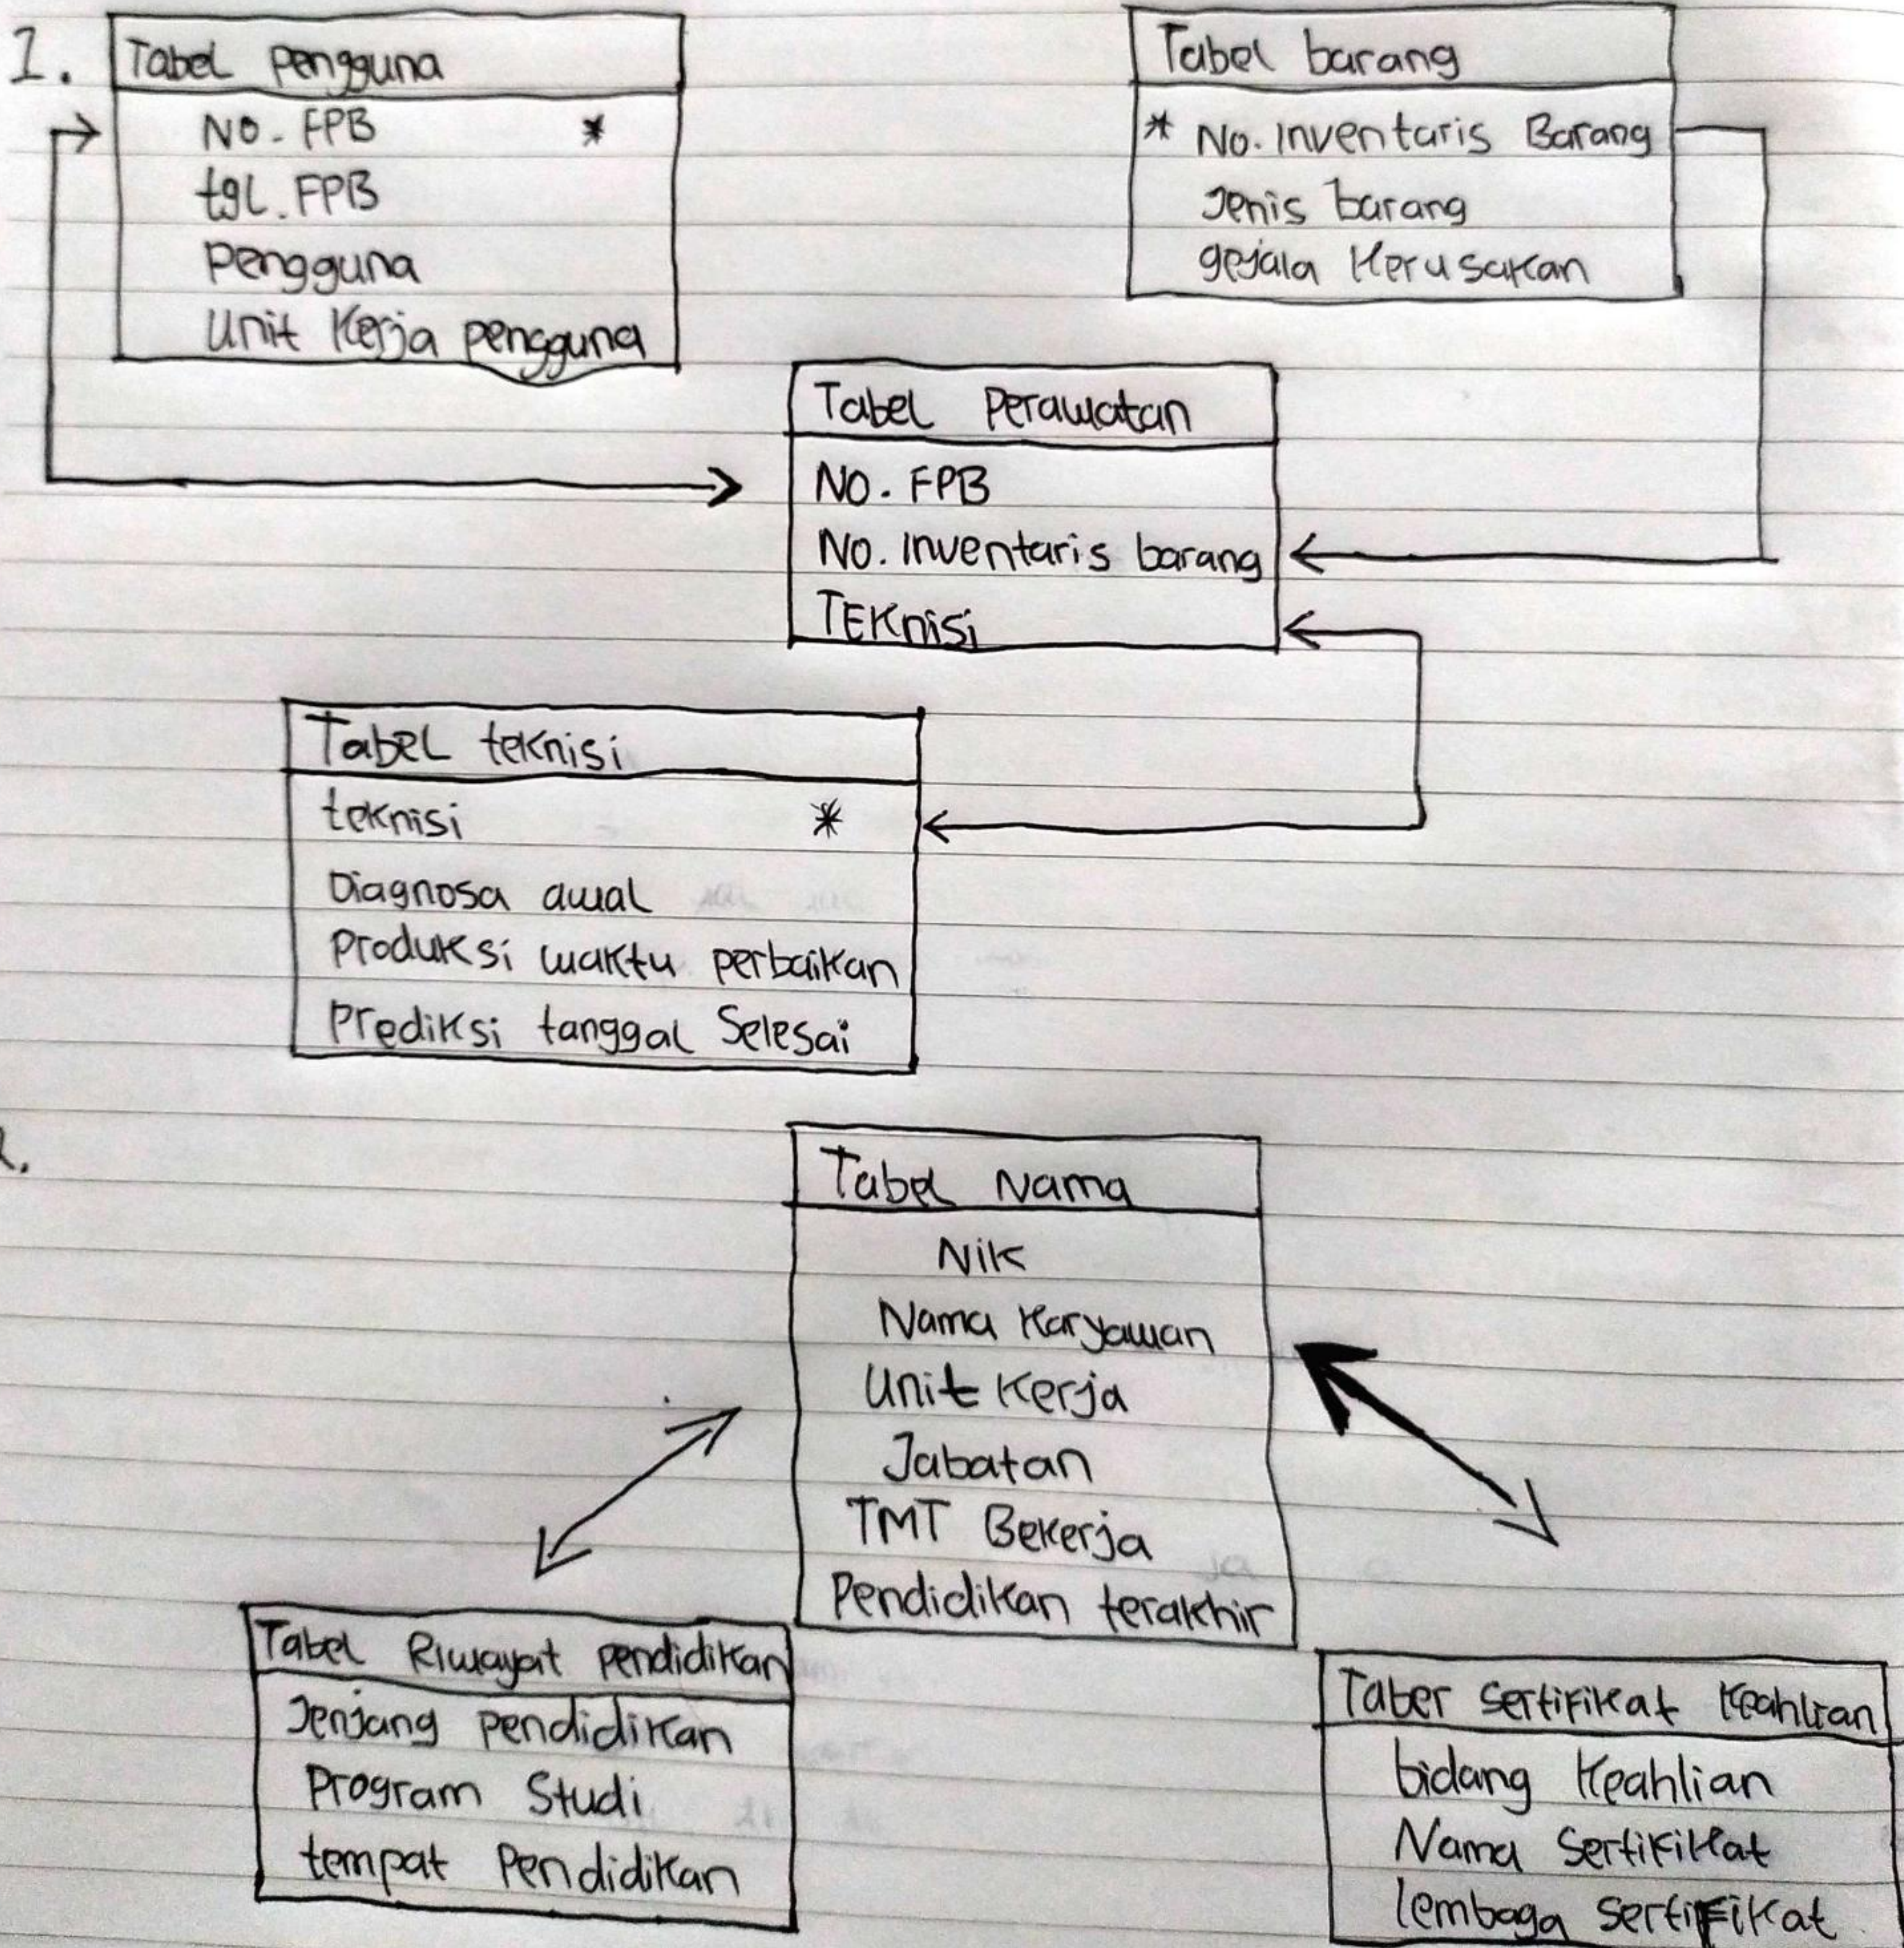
1.

Tabel pengguna
NO. FPB *
tgl. FPB
Pengguna
Unit Kerja pengguna

Tabel barang
* No. Inventaris Barang
Jenis barang
gejala Kerusakan

Tabel Perawatan
NO. FPB
No. Inventaris barang
TEKnisi

Tabel teknisi
teknisi *
Diagnosa awal
Produksi waktu perbaikan
Prediksi tanggal Selesai

2.

Tabel Nama
Nik
Nama Karyawan
Unit Kerja
Jabatan
TMT Bekerja
Pendidikan terakhir

Tabel Riwayat pendidikan
Jenjang pendidikan
Program Studi
tempat Pendidikan

Taber Sertifikat Keahlian
bidang Keahlian
Nama Sertifikat
lembaga sertifikat